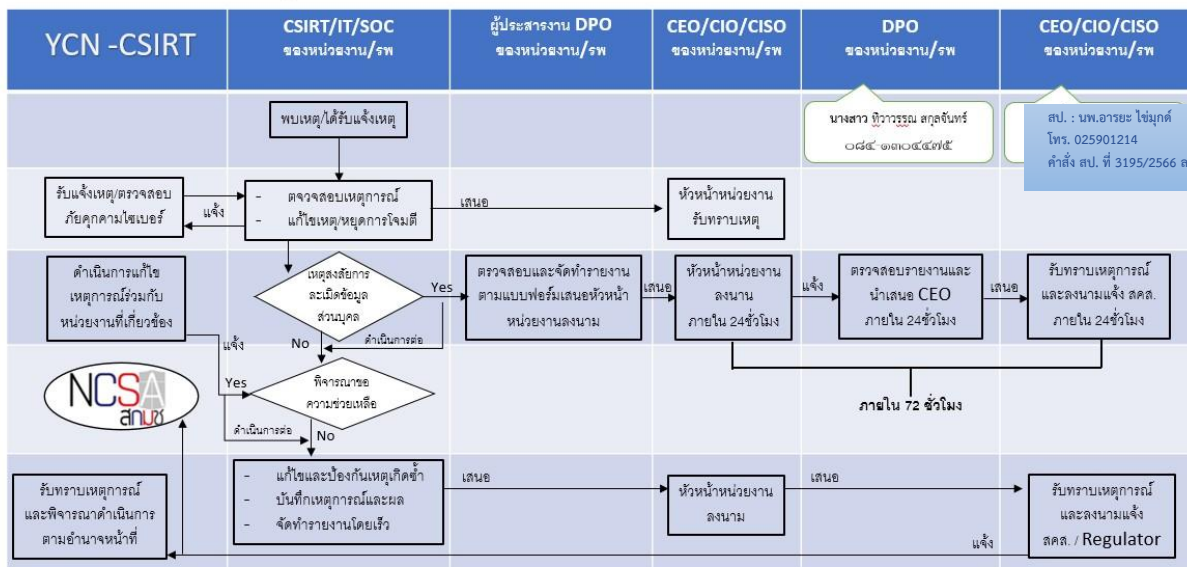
YCN -CSIRT

CSIRT/IT/SOC ของหน่วยงาน/รพ

ผู้ประสารงาน DPO ของหน่วยงาน/รพ

CEO/CIO/CISO ของหน่วยงาน/รพ

DPO ของหน่วยงาน/รพ

CEO/CIO/CISO ของหน่วยงาน/รพ

พบเหตุ/ได้รับแจ้งเหตุ

นางสาว ทิวาวรรณ สกุลจันทร์ ๐๘๔-๑๓๐๔๔๗๕

สป. : นพ.อาระยะ ไข่มุกด์ โทร. 025901214 คำสั่ง สป. ที่ 3195/2566 ล

รับแจ้งเหตุ/ตรวจสอบภัยคุกคามไซเบอร์

แจ้ง

- ตรวจสอบเหตุการณ์
- แก้ไขเหตุ/หยุดการโจมตี

เสนอ

หัวหน้าหน่วยงาน รับทราบเหตุ

ดำเนินการแก้ไขเหตุการณ์ร่วมกับหน่วยงานที่เกี่ยวข้อง

เหตุสงสัยการละเมิดข้อมูลส่วนบุคคล

Yes

ตรวจสอบและจัดทำรายงานตามแบบฟอร์มเสนอหัวหน้าหน่วยงานลงนาม

เสนอ

หัวหน้าหน่วยงาน ลงนาม ภายใน 24ชั่วโมง

แจ้ง

ตรวจสอบรายงานและนำเสนอ CEO ภายใน 24ชั่วโมง

เสนอ

รับทราบเหตุการณ์และลงนามแจ้ง สคส. ภายใน 24ชั่วโมง

แจ้ง

ดำเนินการต่อ

No

Yes

พิจารณาขอความช่วยเหลือ

ภายใน 72 ชั่วโมง

NCSA สกมช

ดำเนินการต่อ

No

รับทราบเหตุการณ์และพิจารณาดำเนินการตามอำนาจหน้าที่

- แก้ไขและป้องกันเหตุเกิดซ้ำ
- บันทึกเหตุการณ์และผล
- จัดทำรายงานโดยเร็ว

เสนอ

หัวหน้าหน่วยงาน ลงนาม

เสนอ

รับทราบเหตุการณ์และลงนามแจ้ง สคส. / Regulator

แจ้ง